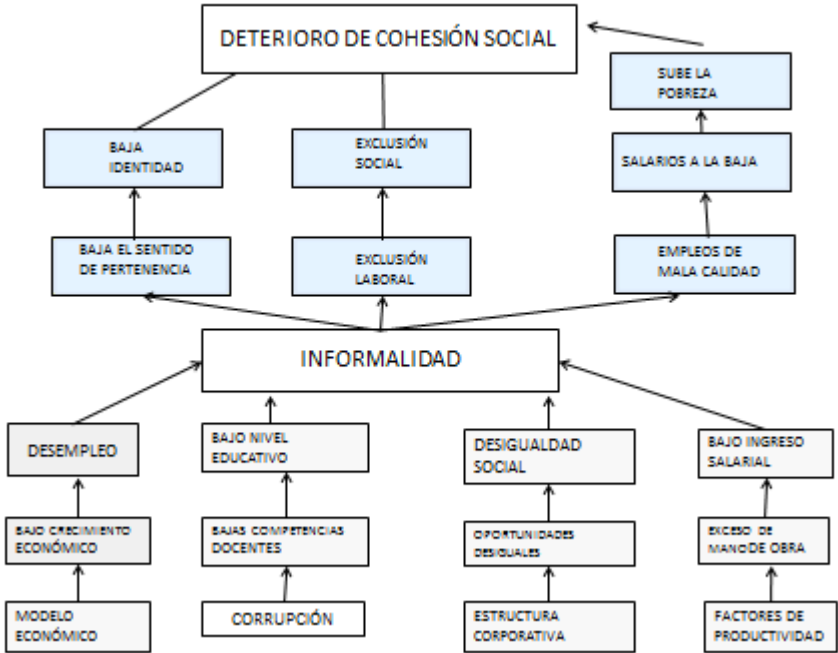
DETERIORO DE COHESIÓN SOCIAL

BAJA IDENTIDAD

EXCLUSIÓN SOCIAL

SUBE LA POBREZA

SALARIOS A LA BAJA

BAJA EL SENTIDO DE PERTENENCIA

EXCLUSIÓN LABORAL

EMPLEOS DE MALA CALIDAD

INFORMALIDAD

DESEMPLEO

BAJO NIVEL EDUCATIVO

DESIGUALDAD SOCIAL

BAJO INGRESO SALARIAL

BAJO CRECIMIENTO ECONÓMICO

BAJAS COMPETENCIAS DOCENTES

OPORTUNIDADES DESIGUALES

EXCESO DE MANO DE OBRA

MODELO ECONÓMICO

CORRUPCIÓN

ESTRUCTURA CORPORATIVA

FACTORES DE PRODUCTIVIDAD